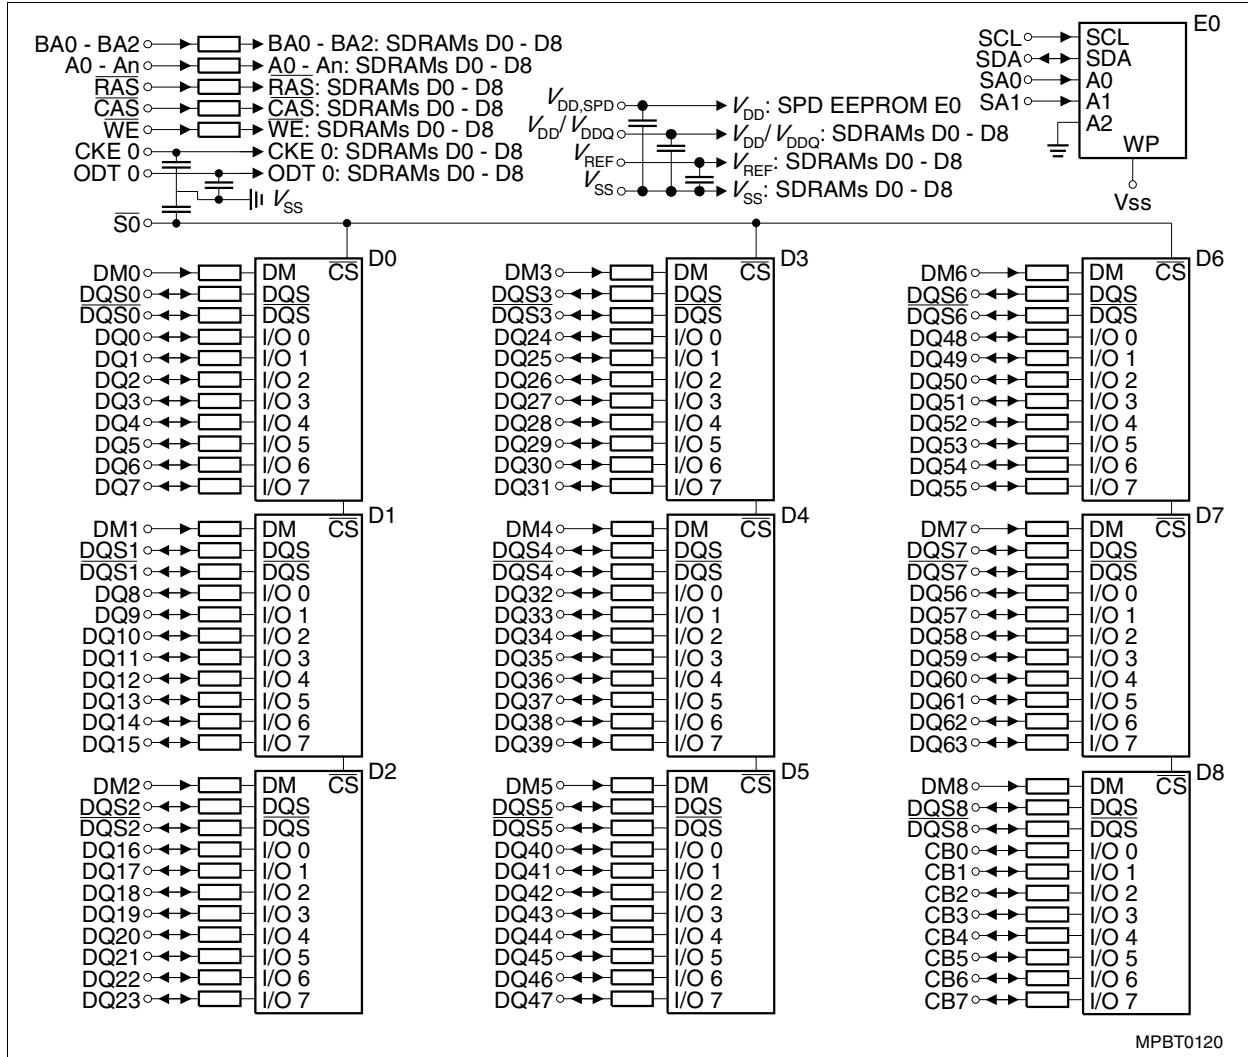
BA0 - BA2 BA0 - BA2: SDRAMs D0 - D8
A0 - An A0 - An: SDRAMs D0 - D8
$\overline{RAS}$ $\overline{RAS}$: SDRAMs D0 - D8
$\overline{CAS}$ $\overline{CAS}$: SDRAMs D0 - D8
$\overline{WE}$ $\overline{WE}$: SDRAMs D0 - D8
CKE 0 CKE 0: SDRAMs D0 - D8
ODT 0 ODT 0: SDRAMs D0 - D8
$V_{SS}$
$\overline{S0}$

$V_{DD,SPD}$ $V_{DD}$: SPD EEPROM E0
$V_{DD}/V_{DDQ}$ $V_{DD}/V_{DDQ}$: SDRAMs D0 - D8
$V_{REF}$ $V_{REF}$: SDRAMs D0 - D8
$V_{SS}$ $V_{SS}$: SDRAMs D0 - D8

SCL SCL
SDA SDA
SA0 A0
SA1 A1
A2
WP
E0
Vss

DM0 DM $\overline{CS}$ D0
DQS0 DQS
$\overline{DQS0}$ $\overline{DQS}$
DQ0 I/O 0
DQ1 I/O 1
DQ2 I/O 2
DQ3 I/O 3
DQ4 I/O 4
DQ5 I/O 5
DQ6 I/O 6
DQ7 I/O 7

DM1 DM $\overline{CS}$ D1
DQS1 DQS
$\overline{DQS1}$ $\overline{DQS}$
DQ8 I/O 0
DQ9 I/O 1
DQ10 I/O 2
DQ11 I/O 3
DQ12 I/O 4
DQ13 I/O 5
DQ14 I/O 6
DQ15 I/O 7

DM2 DM $\overline{CS}$ D2
DQS2 DQS
$\overline{DQS2}$ $\overline{DQS}$
DQ16 I/O 0
DQ17 I/O 1
DQ18 I/O 2
DQ19 I/O 3
DQ20 I/O 4
DQ21 I/O 5
DQ22 I/O 6
DQ23 I/O 7

DM3 DM $\overline{CS}$ D3
DQS3 DQS
$\overline{DQS3}$ $\overline{DQS}$
DQ24 I/O 0
DQ25 I/O 1
DQ26 I/O 2
DQ27 I/O 3
DQ28 I/O 4
DQ29 I/O 5
DQ30 I/O 6
DQ31 I/O 7

DM4 DM $\overline{CS}$ D4
DQS4 DQS
$\overline{DQS4}$ $\overline{DQS}$
DQ32 I/O 0
DQ33 I/O 1
DQ34 I/O 2
DQ35 I/O 3
DQ36 I/O 4
DQ37 I/O 5
DQ38 I/O 6
DQ39 I/O 7

DM5 DM $\overline{CS}$ D5
DQS5 DQS
$\overline{DQS5}$ $\overline{DQS}$
DQ40 I/O 0
DQ41 I/O 1
DQ42 I/O 2
DQ43 I/O 3
DQ44 I/O 4
DQ45 I/O 5
DQ46 I/O 6
DQ47 I/O 7

DM6 DM $\overline{CS}$ D6
DQS6 DQS
$\overline{DQS6}$ $\overline{DQS}$
DQ48 I/O 0
DQ49 I/O 1
DQ50 I/O 2
DQ51 I/O 3
DQ52 I/O 4
DQ53 I/O 5
DQ54 I/O 6
DQ55 I/O 7

DM7 DM $\overline{CS}$ D7
DQS7 DQS
$\overline{DQS7}$ $\overline{DQS}$
DQ56 I/O 0
DQ57 I/O 1
DQ58 I/O 2
DQ59 I/O 3
DQ60 I/O 4
DQ61 I/O 5
DQ62 I/O 6
DQ63 I/O 7

DM8 DM $\overline{CS}$ D8
DQS8 DQS
$\overline{DQS8}$ $\overline{DQS}$
CB0 I/O 0
CB1 I/O 1
CB2 I/O 2
CB3 I/O 3
CB4 I/O 4
CB5 I/O 5
CB6 I/O 6
CB7 I/O 7

MPBT0120